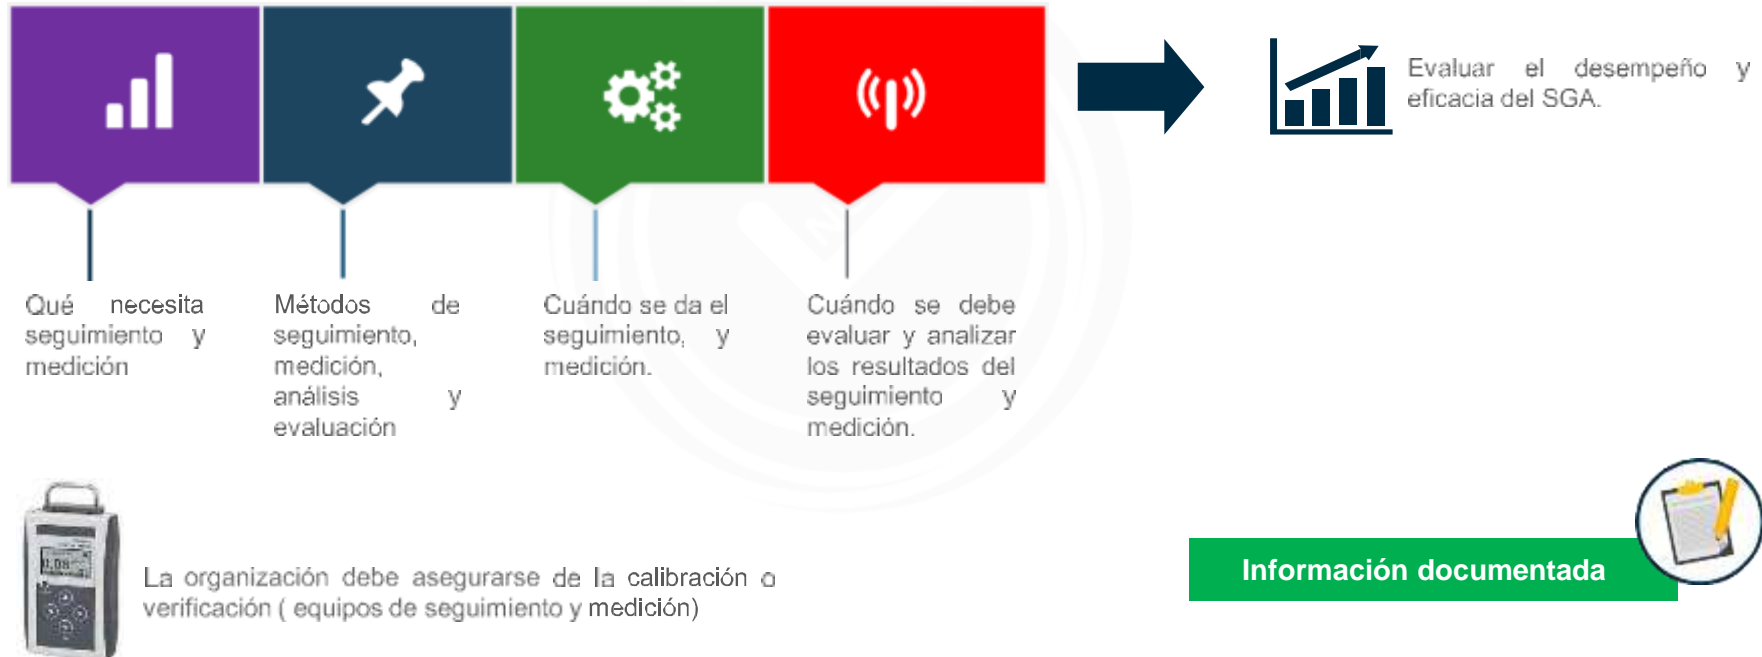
Evaluar el desempeño y eficacia del SGA.

Qué necesita seguimiento y medición

Métodos de seguimiento, medición, análisis y evaluación

Cuándo se da el seguimiento, y medición.

Cuándo se debe evaluar y analizar los resultados del seguimiento y medición.

La organización debe asegurarse de la calibración o verificación ( equipos de seguimiento y medición)

Información documentada